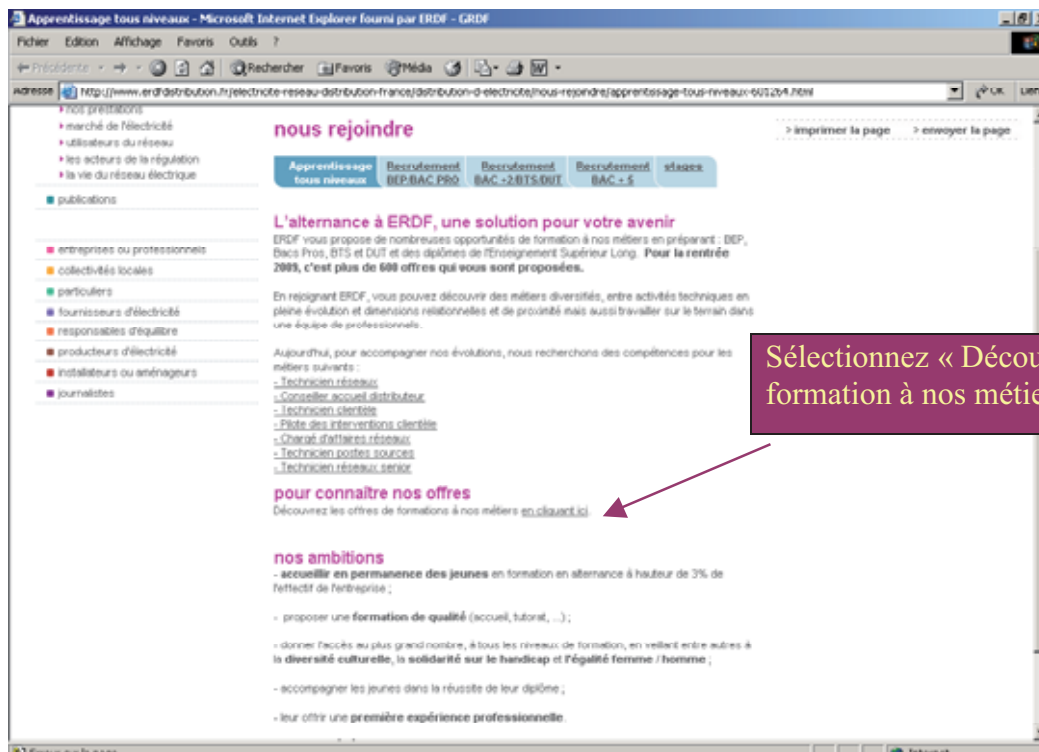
Apprentissage tous niveaux - Microsoft Internet Explorer fourni par ERDF - GRDF

Fichier Edition Affichage Favoris Outils ?

Précédente Rechercher Favoris Média

Adresse http://www.erdfdistribution.fr/electricite-reseau-distribution-france/distribution-d-electricite/nous-rejoindre/apprentissage-tous-niveaux-60126.html OK Liens

nos prestations
marché de l'électricité
utilisateurs du réseau
les acteurs de la régulation
la vie du réseau électrique

publications

entreprises ou professionnels
collectivités locales
particuliers
fournisseurs d'électricité
responsables d'équilibre
producteurs d'électricité
installateurs ou aménageurs
journalistes

nous rejoindre

> imprimer la page > envoyer la page

| Apprentissage tous niveaux | Recrutement BEP/BAC PRO | Recrutement BAC +2/BTS/DUT | Recrutement BAC + 5 | stages |
|---|---|---|---|---|

L'alternance à ERDF, une solution pour votre avenir

ERDF vous propose de nombreuses opportunités de formation à nos métiers en préparant : BEP, Bacs Pros, BTS et DUT et des diplômes de l'Enseignement Supérieur Long. Pour la rentrée 2009, c'est plus de 600 offres qui vous sont proposées.

En rejoignant ERDF, vous pouvez découvrir des métiers diversifiés, entre activités techniques en pleine évolution et dimensions relationnelles et de proximité mais aussi travailler sur le terrain dans une équipe de professionnels.

Aujourd'hui, pour accompagner nos évolutions, nous recherchons des compétences pour les métiers suivants :
- Technicien réseaux
- Conseiller accueil distributeur
- Technicien clientèle
- Pilote des interventions clientèle
- Chargé d'affaires réseaux
- Technicien postes sources
- Technicien réseaux senior

Sélectionnez « Décou formation à nos métie

pour connaître nos offres

Découvrez les offres de formations à nos métiers en cliquant ici.

nos ambitions

- accueillir en permanence des jeunes en formation en alternance à hauteur de 3% de l'effectif de l'entreprise ;

- proposer une formation de qualité (accueil, tutorat, ...) ;

- donner l'accès au plus grand nombre, à tous les niveaux de formation, en veillant entre autres à la diversité culturelle, la solidarité sur le handicap et l'égalité femme / homme ;

- accompagner les jeunes dans la réussite de leur diplôme ;

- leur offrir une première expérience professionnelle.

Internet